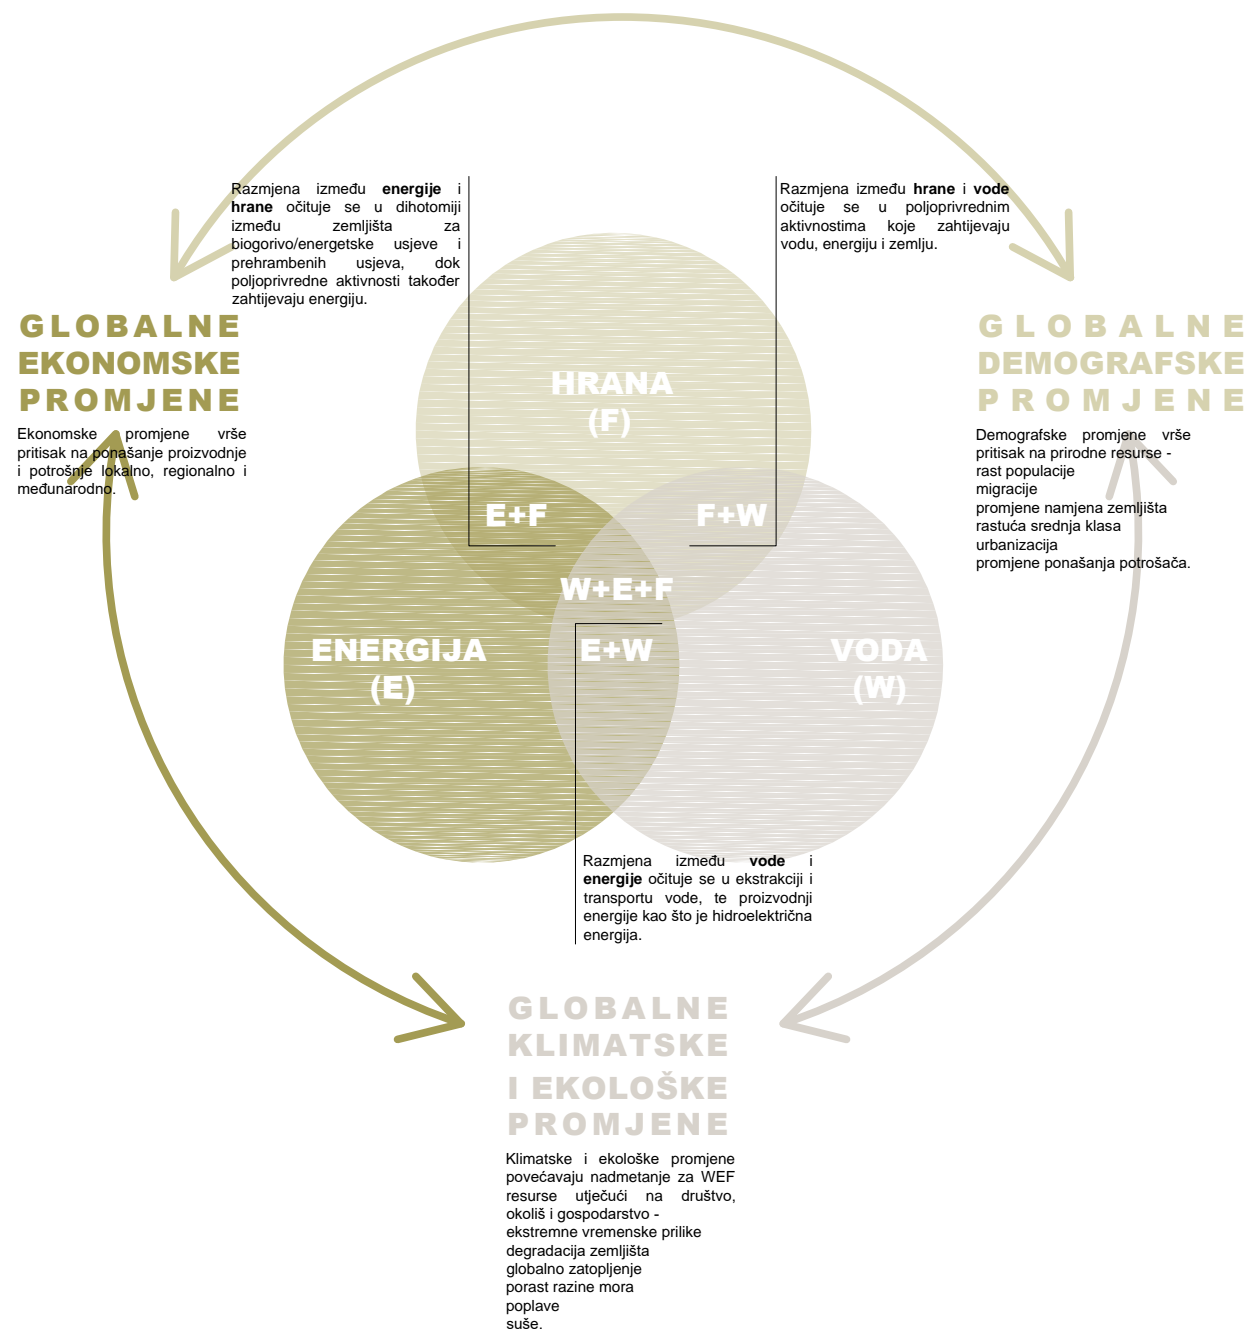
Razmjena između **energije** i **hrane** očituje se u dihotomiji između zemljišta za biogorivo/energetske usjeve i prehrambenih usjeva, dok poljoprivredne aktivnosti također zahtijevaju energiju.

Razmjena između **hrane** i **vode** očituje se u poljoprivrednim aktivnostima koje zahtijevaju vodu, energiju i zemlju.

GLOBALNE EKONOMSKE PROMJENE

Ekonomske promjene vrše pritisak na ponašanje proizvodnje i potrošnje lokalno, regionalno i međunarodno.

GLOBALNE DEMOGRAFSKE PROMJENE

Demografske promjene vrše pritisak na prirodne resurse -
rast populacije
migracije
promjene namjena zemljišta
rastuća srednja klasa
urbanizacija
promjene ponašanja potrošača.

HRANA
(F)

E+F

F+W

W+E+F

ENERGIJA
(E)

E+W

VODA
(W)

Razmjena između **vode** i **energije** očituje se u ekstrakciji i transportu vode, te proizvodnji energije kao što je hidroelektrična energija.

GLOBALNE KLIMATSKE I EKOLOŠKE PROMJENE

Klimatske i ekološke promjene povećavaju nadmetanje za WEF resurse utječući na društvo, okoliš i gospodarstvo -
ekstremne vremenske prilike
degradacija zemljišta
globalno zatopljenje
porast razine mora
poplave
suše.